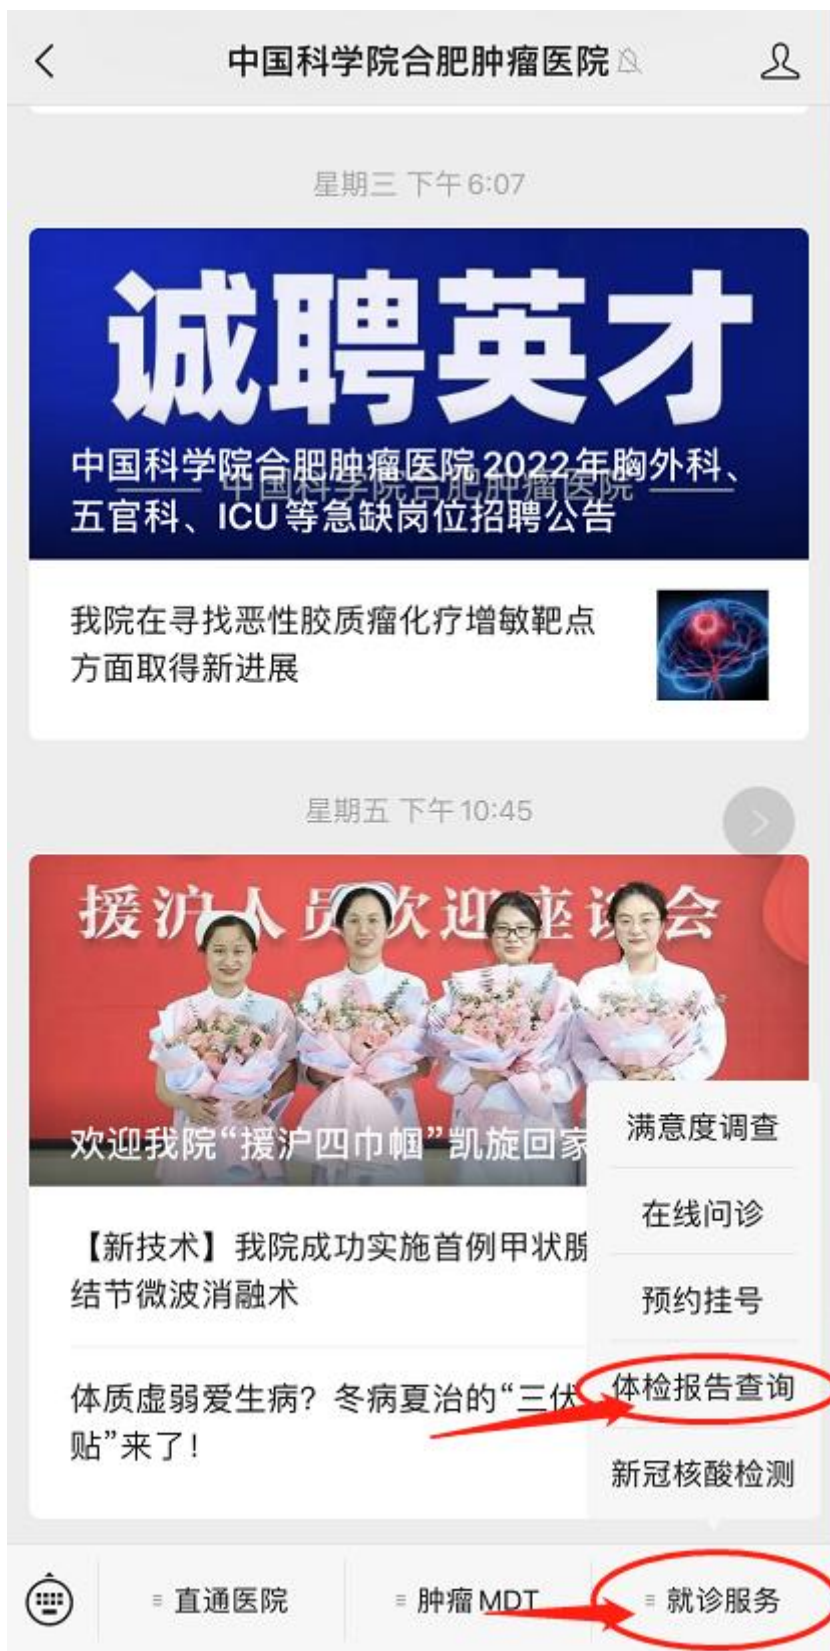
中国科学院合肥肿瘤医院

星期三 下午6:07

诚聘英才

中国科学院合肥肿瘤医院 2022年胸外科、五官科、ICU等急缺岗位招聘公告

中国科学院合肥肿瘤医院

我院在寻找恶性胶质瘤化疗增敏靶点方面取得新进展

星期五 下午10:45

援沪人员欢迎座谈会

欢迎我院“援沪四巾帼”凯旋回家

【新技术】我院成功实施首例甲状腺结节微波消融术

体质虚弱爱生病？冬病夏治的“三伏贴”来了！

满意度调查

在线问诊

预约挂号

体检报告查询

新冠核酸检测

直通医院

肿瘤MDT

就诊服务